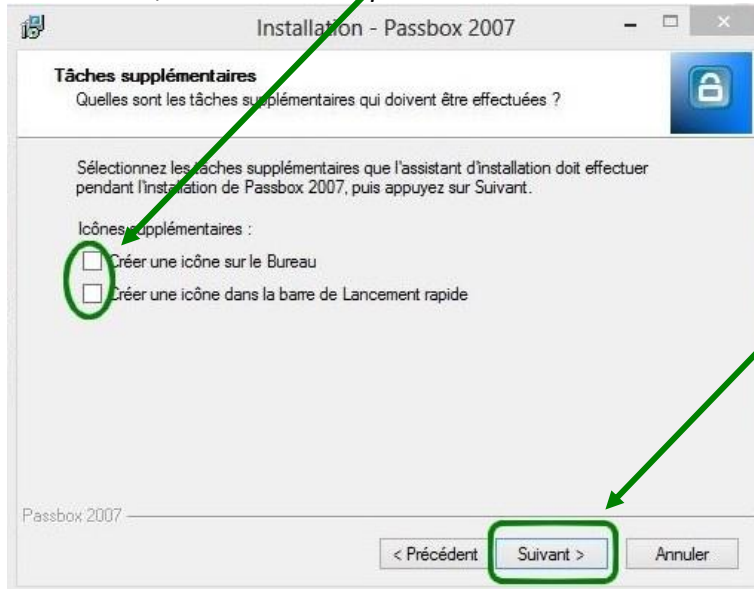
Installation - Passbox 2007

Tâches supplémentaires
Quelles sont les tâches supplémentaires qui doivent être effectuées ?

Sélectionnez les tâches supplémentaires que l'assistant d'installation doit effectuer pendant l'installation de Passbox 2007, puis appuyez sur Suivant.

Icônes supplémentaires :

Créer une icône sur le Bureau

Créer une icône dans la barre de Lancement rapide

Passbox 2007

< Précédent

Suivant >

Annuler